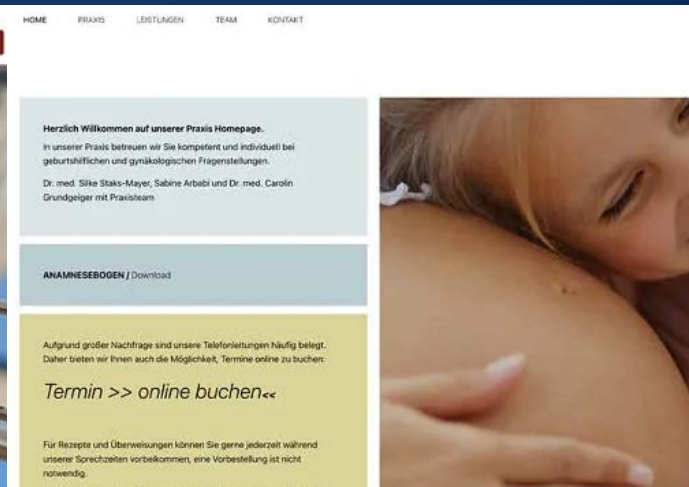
HOME PRAXIS LEISTUNGEN TEAM KONTAKT

Herzlich Willkommen auf unserer Praxis Homepage.

In unserer Praxis betreuen wir Sie kompetent und individuell bei geburtshilflichen und gynäkologischen Fragenstellungen.

Dr. med. Silke Staks-Mayer, Sabine Arbabi und Dr. med. Carolin Grundgeiger mit Praxisteam

ANAMNESEBOGEN / Download

Aufgrund großer Nachfrage sind unsere Telefonleitungen häufig belegt. Daher bieten wir Ihnen auch die Möglichkeit, Termine online zu buchen:

Termin >> online buchen<<

Für Rezepte und Überweisungen können Sie gerne jederzeit während unserer Sprechzeiten vorbeikommen, eine Vorbestellung ist nicht notwendig.